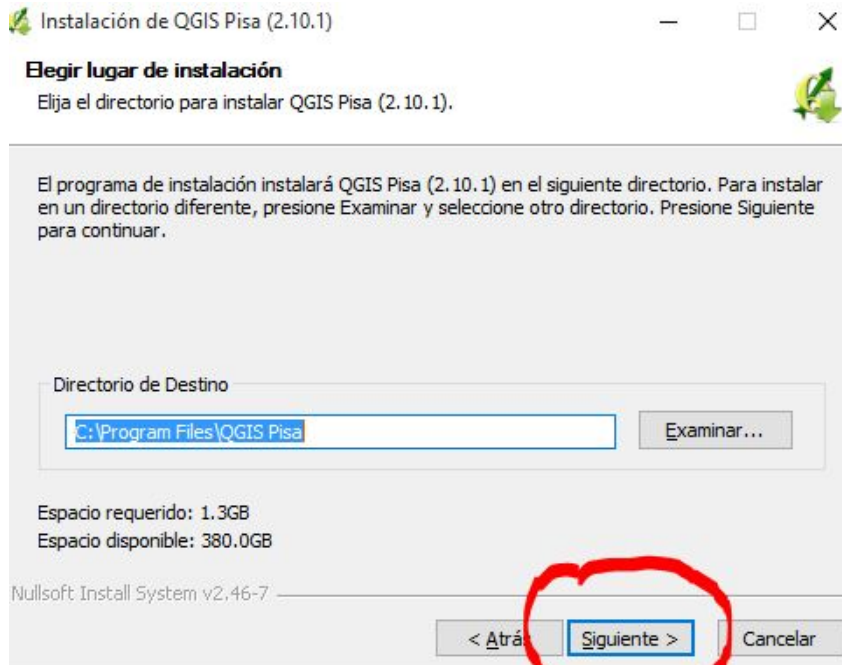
Instalación de QGIS Pisa (2.10.1)

Elegir lugar de instalación
Elija el directorio para instalar QGIS Pisa (2.10.1).

El programa de instalación instalará QGIS Pisa (2.10.1) en el siguiente directorio. Para instalar en un directorio diferente, presione Examinar y seleccione otro directorio. Presione Siguiente para continuar.

Directorio de Destino

C:\Program Files\QGIS Pisa

Examinar...

Espacio requerido: 1.3GB
Espacio disponible: 380.0GB

Nullsoft Install System v2.46-7

< Atrás

Siguiente >

Cancelar